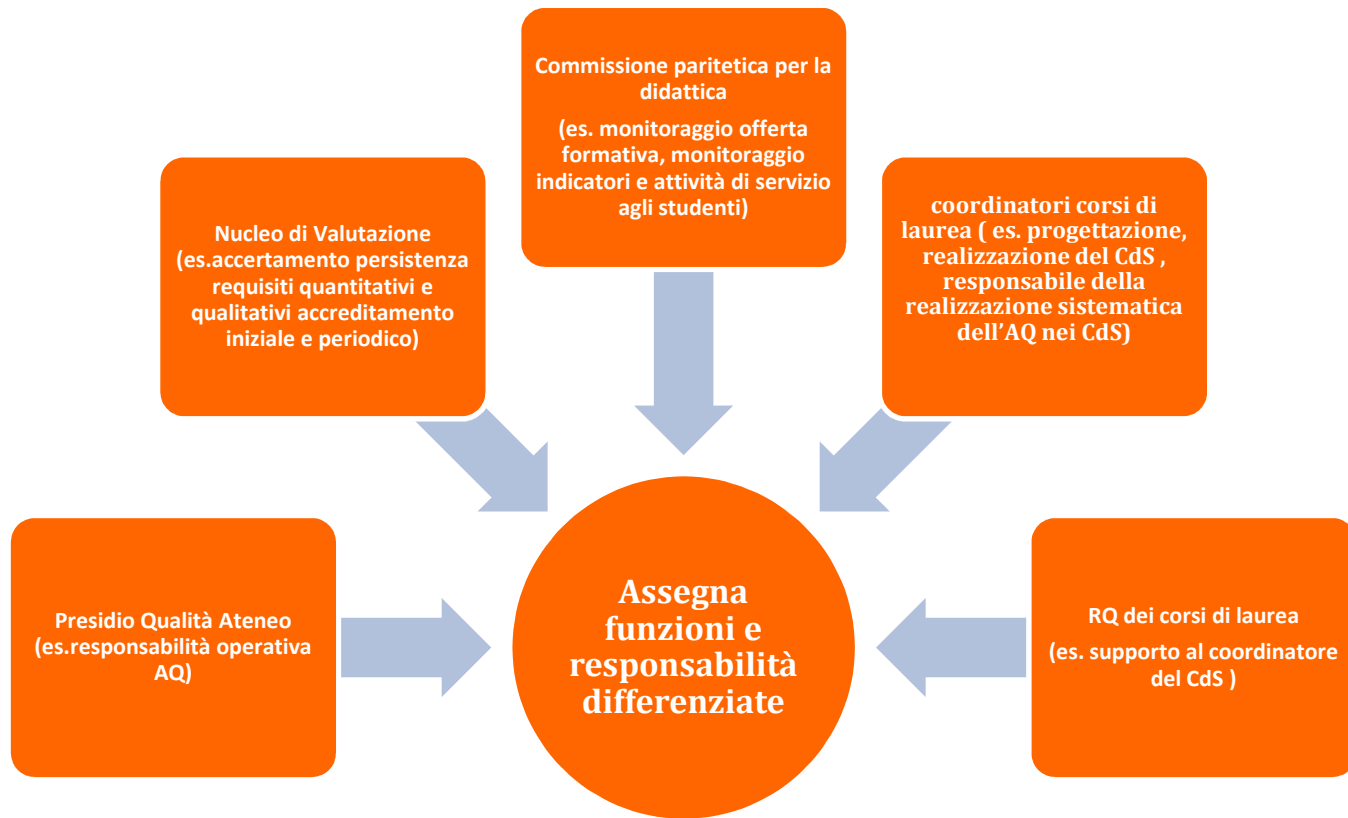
Commissione paritetica per la didattica

(es. monitoraggio offerta formativa, monitoraggio indicatori e attività di servizio agli studenti)

Nucleo di Valutazione (es.accertamento persistenza requisiti quantitativi e qualitativi accreditamento iniziale e periodico)

coordinatori corsi di laurea ( es. progettazione, realizzazione del CdS , responsabile della realizzazione sistematica dell'AQ nei CdS)

Presidio Qualità Ateneo (es.responsabilità operativa AQ)

Assegna funzioni e responsabilità differenziate

RQ dei corsi di laurea

(es. supporto al coordinatore del CdS )